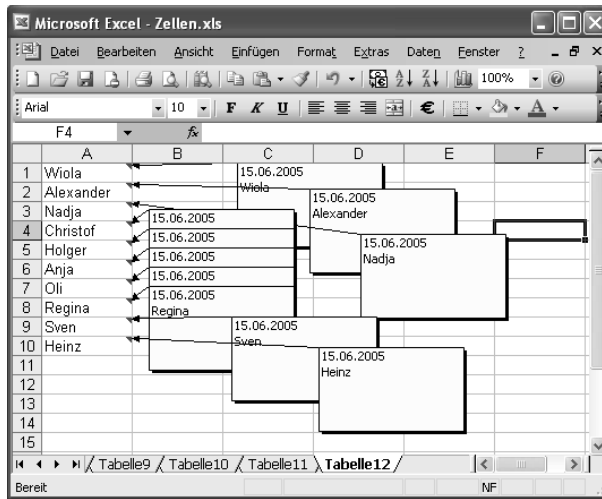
Microsoft Excel - Zellen.xls

Datei Bearbeiten Ansicht Einfügen Format Extras Daten Fenster ?

100%

Arial 10 F K U €

F4 fx

| | A | B | C | D | E | F |
|---|---|---|---|---|---|---|
| 1 | Wiola | | | | | |
| 2 | Alexander | | | | | |
| 3 | Nadja | | | | | |
| 4 | Christof | | | | | |
| 5 | Holger | | | | | |
| 6 | Anja | | | | | |
| 7 | Oli | | | | | |
| 8 | Regina | | | | | |
| 9 | Sven | | | | | |
| 10 | Heinz | | | | | |
| 11 | | | | | | |
| 12 | | | | | | |
| 13 | | | | | | |
| 14 | | | | | | |
| 15 | | | | | | |

15.06.2005
Wiola

15.06.2005
Alexander

15.06.2005
Nadja

15.06.2005

15.06.2005

15.06.2005

15.06.2005

15.06.2005
Regina

15.06.2005
Sven

15.06.2005
Heinz

Tabelle9 Tabelle10 Tabelle11 Tabelle12

Bereit NF